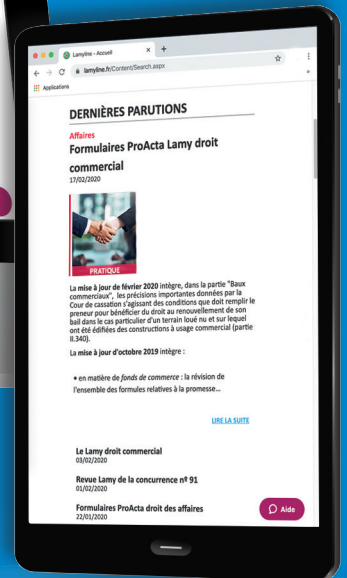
Lamyline - Accueil
lamyline.fr/Content/Search.aspx
Applications

DERNIÈRES PARUTIONS

Affaires
Formulaires ProActa Lamy droit commercial
17/02/2020

PRATIQUE

La mise à jour de février 2020 intègre, dans la partie "Baux commerciaux", les précisions importantes données par la Cour de cassation s'agissant des conditions que doit remplir le preneur pour bénéficier du droit au renouvellement de son bail dans le cas particulier d'un terrain loué nu et sur lequel ont été édifiées des constructions à usage commercial (partie II.340).

La mise à jour d'octobre 2019 intègre :

• en matière de fonds de commerce : la révision de l'ensemble des formules relatives à la promesse...

LIRE LA SUITE

Le Lamy droit commercial
03/02/2020

Revue Lamy de la concurrence nº 91
01/02/2020

Formulaires ProActa droit des affaires
22/01/2020

Aide